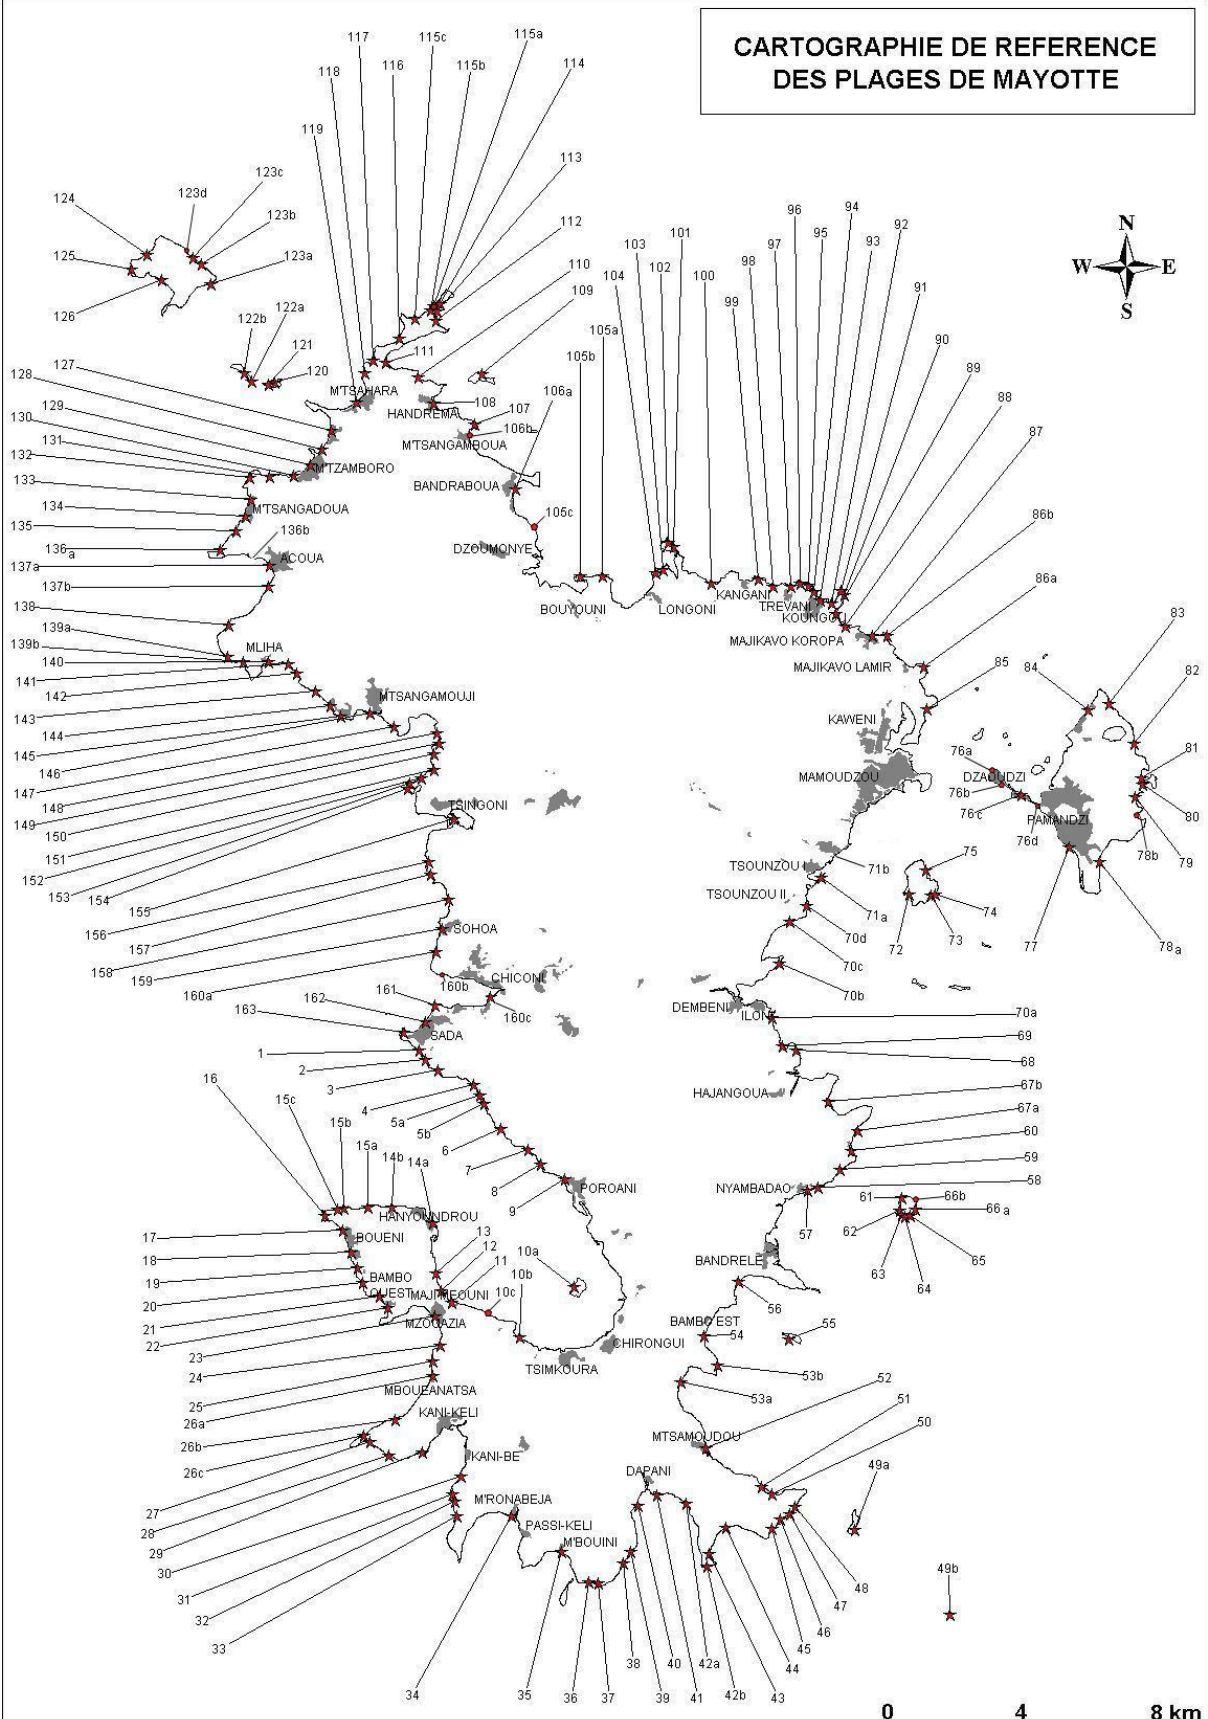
CARTOGRAPHIE DE REFERENCE DES PLAGES DE MAYOTTE

N
W E
S

117 115c 115a
118 116 115b 114
119 113
124 123d 123c
123b 112
125 123a 110
126 103 101
122b 122a 104 102 100 99 98 97 96 95 94 93 92
121 109 91
120 111
105a
105b
128 127 M'TSAHARA 106a 90
HANDREMA 108 107 89
129 106b 88
130 M'TSANGAMBOUA
131 M'TZAMBORO
132 BANDRABOUA 87
133 M'TSANGADOUA
134 86b
135 136b 105c
136a ACOUA DZOUMONYE
137a
137b BOUYOUNI LONGONI KANGANI TREVANI KOUNGOU
138 MAJIKAVO KOROPA 86a
139a 83
139b MLIHA MAJIKAVO LAMIR 85
140 82
141 84
142 MTSANGAMOUJI
143 KAWENI
144 81
145 76a
146 MAMOUDZOU DZAOUDZI
147 76b 80
148 76c
149 TSINGONI PAMANDZI 79
150 76d 78b
151
152 71b 75
153 TSOUNZOU I
154 TSOUNZOU II 74
155 71a
156 SOHOA 70d 73
157 72 78a
158 70c 77
159 CHICONI
160a 160b 70b
161
162 160c
163 DEMBENI ILONI 70a
SADA 69
1 68
2
3 HAJANGOUA 67b
4
5a 67a
5b 60
6
16 15c 7 59
15b 15a 14b 14a 8 NYAMBADAO 58
9 POROANI
HANYOUNDROU 61 66b
17 BOUENI 57 66 a
18 13 62
12 10a 65
19 BAMBO OUEST 11 BANDRELE 63 64
20 MAJIMEOUNI 10b
21 10c 56
22 MZOUAZIA 55
BAMBO EST 54
23 CHIRONGUI
24 TSIMKOURA 53b
25 MBOUEANATSA
26a KANI-KELI 53a 52
26b 51
KANI-BE MTSAMOUDOU 50
26c
49a
27 DAPANI
28 M'RONABEJA
29 PASSI-KELI
30 M'BOUINI 48
31 47
32 46 49b
33 45
44
34 35 36 37 38 39 40 41 42a 42b 43
0 4 8 km